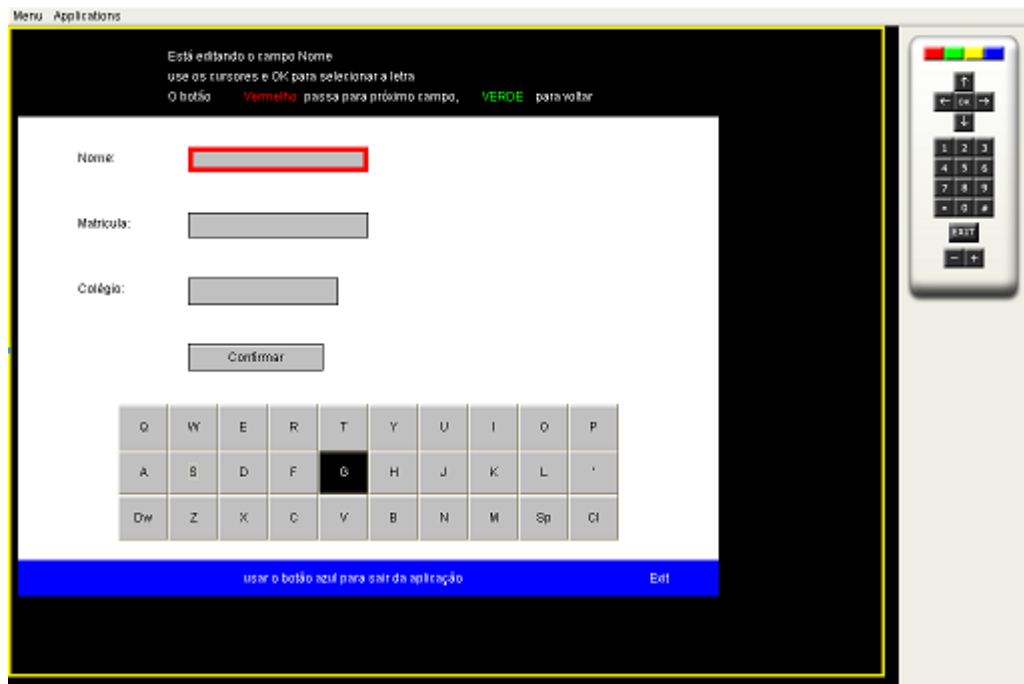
Menu Applications

Está editando o campo Nome
use os cursores e OK para selecionar a letra
O botão Vermelho passa para próximo campo, VERDE para voltar

Nome:

Matricula:

Colégio:

Confirmar

| Q | W | E | R | T | Y | U | I | O | P |
|---|---|---|---|---|---|---|---|---|---|
| A | S | D | F | G | H | J | K | L | ' |
| Dw | Z | X | C | V | B | N | M | Sp | Cl |

usar o botão azul para sair da aplicação Exit

↑ ← OK → ↓
1 2 3
4 5 6
7 8 9
* 0 #
EXIT
− +